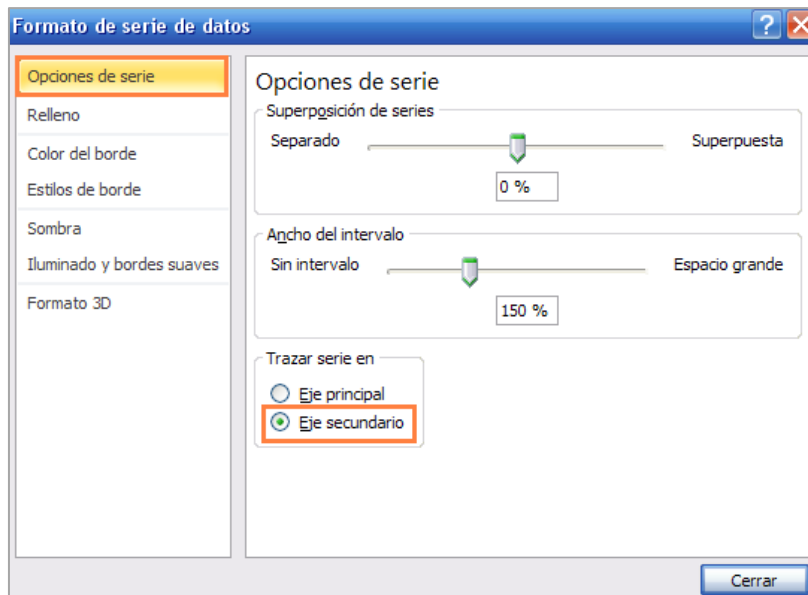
Formato de serie de datos

Opciones de serie
Relleno
Color del borde
Estilos de borde
Sombra
Iluminado y bordes suaves
Formato 3D

Opciones de serie

Superposición de series
Separado
Superpuesta
0 %

Ancho del intervalo
Sin intervalo
Espacio grande
150 %

Trazar serie en
Eje principal
Eje secundario

Cerrar